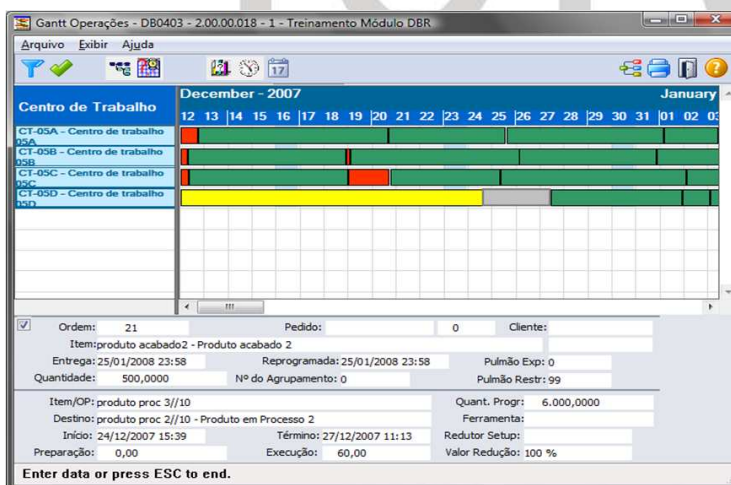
Gantt Operações - DB0403 - 2.00.00.018 - 1 - Treinamento Módulo DBR

Arquivo Exibir Ajuda

Centro de Trabalho

December - 2007

January

12 13 14 15 16 17 18 19 20 21 22 23 24 25 26 27 28 29 30 31 01 02 03

CT-05A - Centro de trabalho 05A

CT-05B - Centro de trabalho 05B

CT-05C - Centro de trabalho 05C

CT-05D - Centro de trabalho 05D

Ordem: 21

Pedido:

0

Cliente:

Item: produto acabado2 - Produto acabado 2

Entrega: 25/01/2008 23:58

Reprogramada: 25/01/2008 23:58

Pulmão Exp: 0

Quantidade: 500,0000

Nº do Agrupamento: 0

Pulmão Restr: 99

Item/OP: produto proc 3//10

Quant. Progr: 6.000,0000

Destino: produto proc 2//10 - Produto em Processo 2

Ferramenta:

Início: 24/12/2007 15:39

Término: 27/12/2007 11:13

Redutor Setup:

Preparação: 0,00

Execução: 60,00

Valor Redução: 100 %

Enter data or press ESC to end.